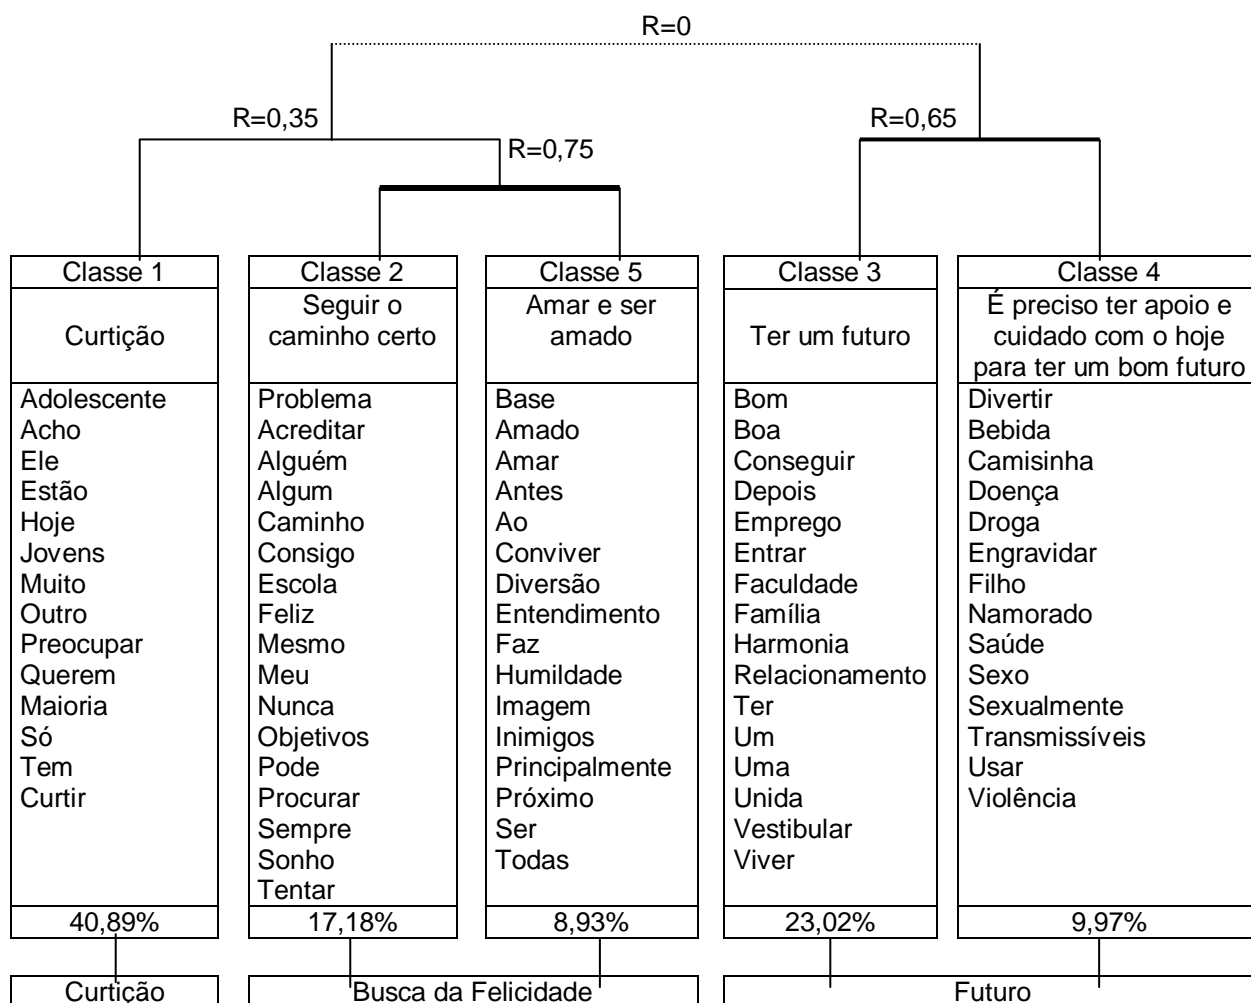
R=0

R=0,35

R=0,75

R=0,65

| Classe 1 | Classe 2 | Classe 5 | Classe 3 | Classe 4 |
|---|---|---|---|---|
| Curtição | Seguir o caminho certo | Amar e ser amado | Ter um futuro | É preciso ter apoio e cuidado com o hoje para ter um bom futuro |
| Adolescente<br>Acho<br>Ele<br>Estão<br>Hoje<br>Jovens<br>Muito<br>Outro<br>Preocupar<br>Querem<br>Maioria<br>Só<br>Tem<br>Curtir | Problema<br>Acreditar<br>Alguém<br>Algum<br>Caminho<br>Consigo<br>Escola<br>Feliz<br>Mesmo<br>Meu<br>Nunca<br>Objetivos<br>Pode<br>Procurar<br>Sempre<br>Sonho<br>Tentar | Base<br>Amado<br>Amar<br>Antes<br>Ao<br>Conviver<br>Diversão<br>Entendimento<br>Faz<br>Humildade<br>Imagem<br>Inimigos<br>Principalmente<br>Próximo<br>Ser<br>Todas | Bom<br>Boa<br>Conseguir<br>Depois<br>Emprego<br>Entrar<br>Faculdade<br>Família<br>Harmonia<br>Relacionamento<br>Ter<br>Um<br>Uma<br>Unida<br>Vestibular<br>Viver | Divertir<br>Bebida<br>Camisinha<br>Doença<br>Droga<br>Engravidar<br>Filho<br>Namorado<br>Saúde<br>Sexo<br>Sexualmente<br>Transmissíveis<br>Usar<br>Violência |
| 40,89% | 17,18% | 8,93% | 23,02% | 9,97% |

Curtição

Busca da Felicidade

Futuro